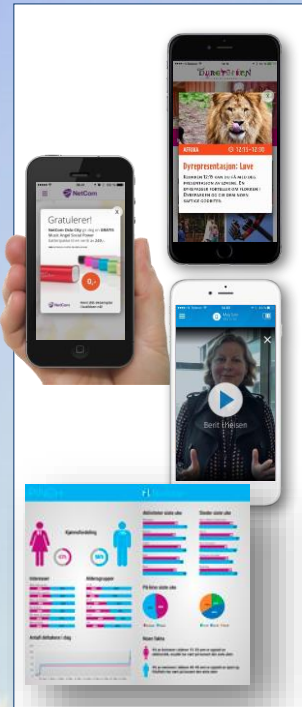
DYREPARKEN

AFRIKA 12:15 – 12:35

Dyrepresentasjon: Løve

NetCom

Gratulerer!

Berit Eriksen

Kjønnsfordeling

Interesser

Aldersgrupper

Antall aktiveringer i dag

Aktiviteter siste uke

Steder siste uke

På besøk siste uke

Noen fakta